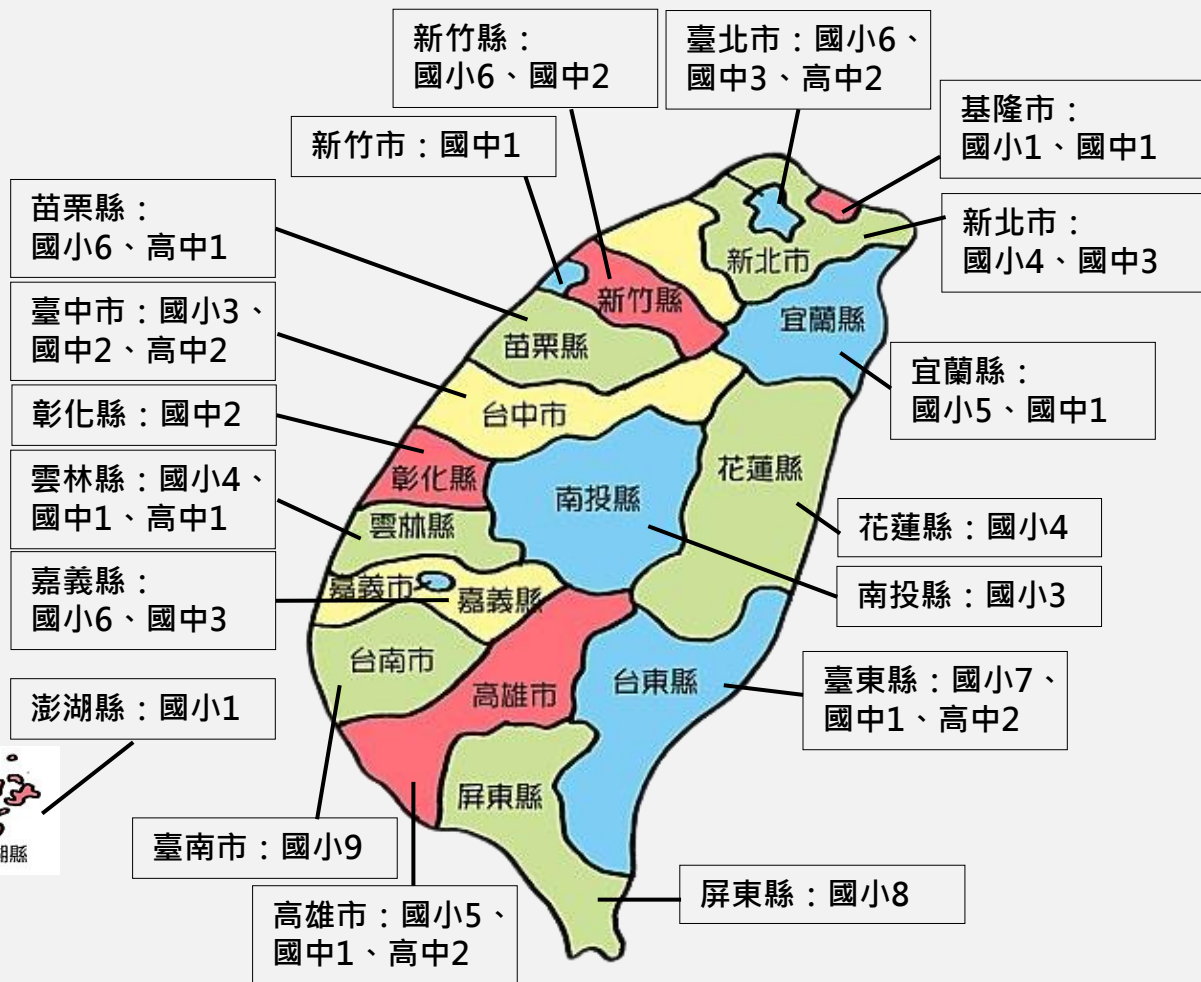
新竹縣：
國小6、國中2

臺北市：國小6、
國中3、高中2

基隆市：
國小1、國中1

新竹市：國中1

苗栗縣：
國小6、高中1

新北市：
國小4、國中3

臺中市：國小3、
國中2、高中2

宜蘭縣：
國小5、國中1

彰化縣：國中2

雲林縣：國小4、
國中1、高中1

花蓮縣：國小4

嘉義縣：
國小6、國中3

南投縣：國小3

澎湖縣：國小1

臺東縣：國小7、
國中1、高中2

臺南市：國小9

屏東縣：國小8

高雄市：國小5、
國中1、高中2

新北市
新竹縣
宜蘭縣
苗栗縣
台中市
花蓮縣
彰化縣
南投縣
雲林縣
嘉義市
嘉義縣
台南市
高雄市
台東縣
屏東縣
湖縣